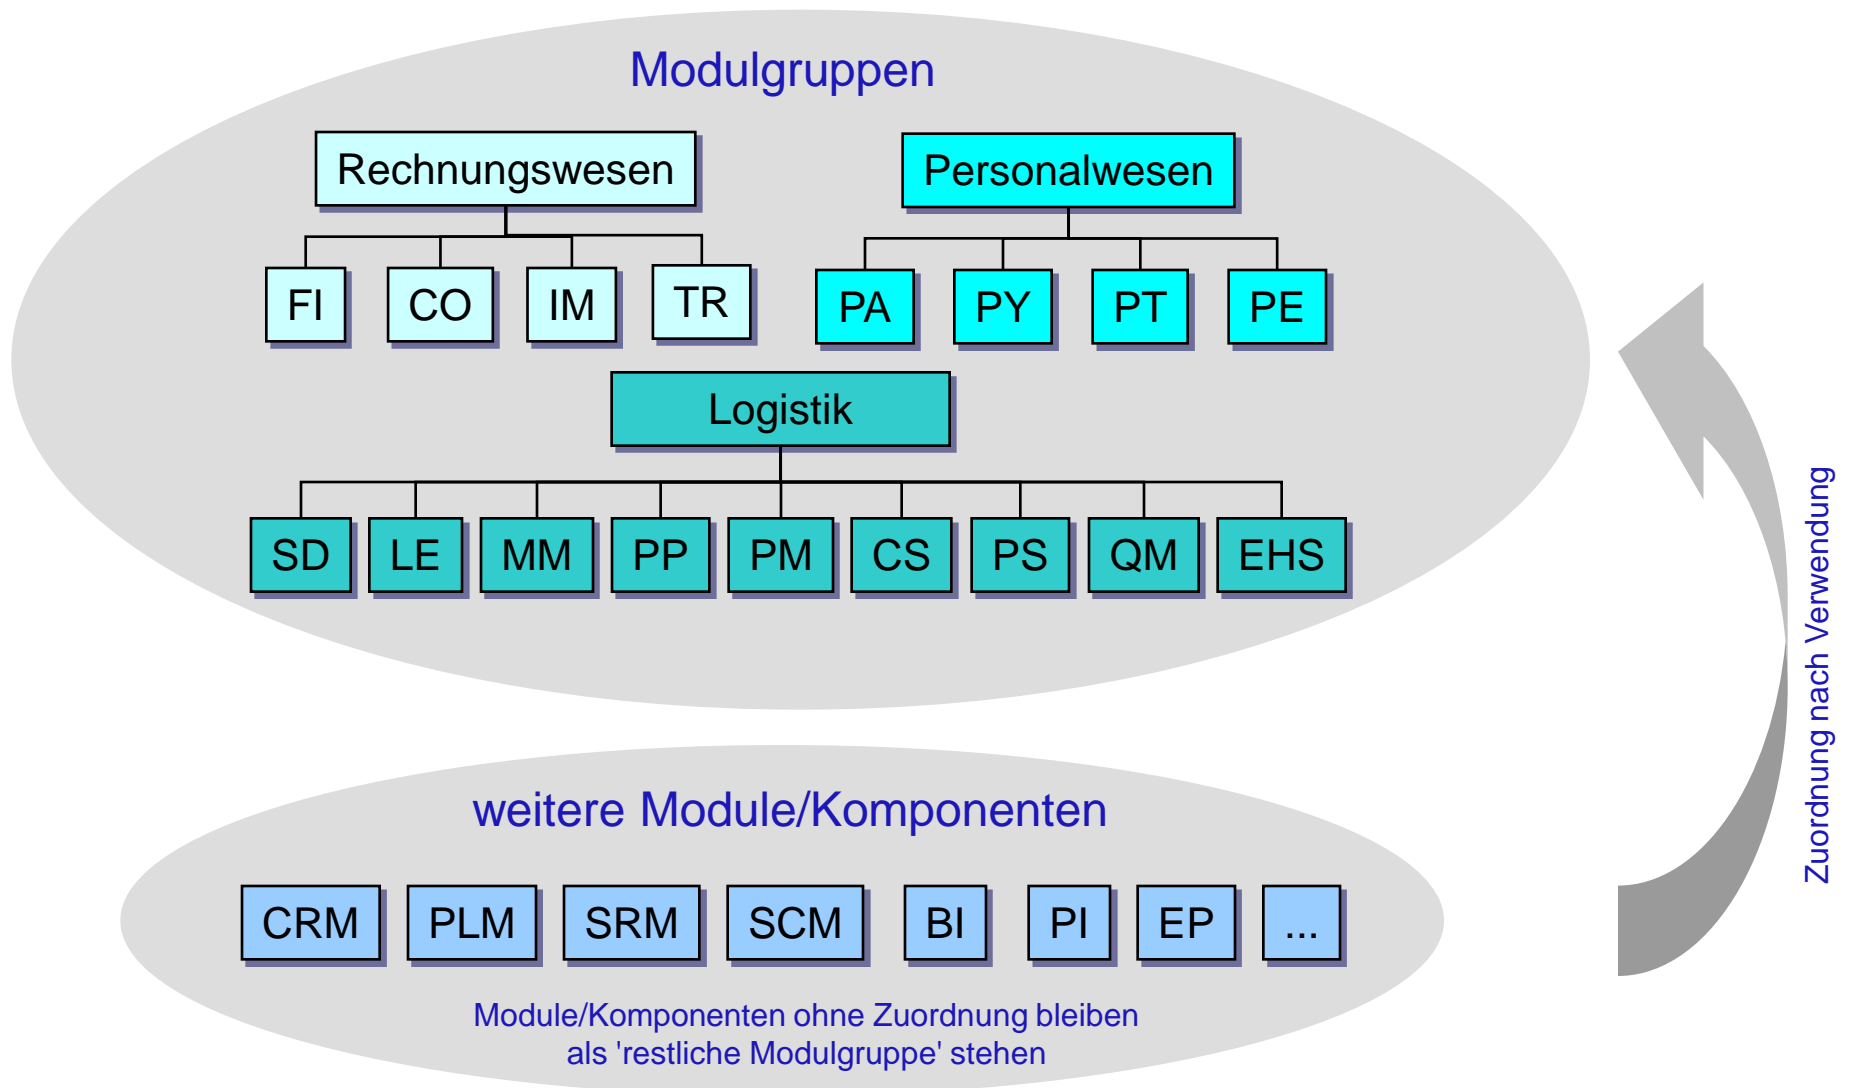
Modulgruppen

Rechnungswesen

FI

CO

IM

TR

Personalwesen

PA

PY

PT

PE

Logistik

SD

LE

MM

PP

PM

CS

PS

QM

EHS

weitere Module/Komponenten

CRM

PLM

SRM

SCM

BI

PI

EP

...

Module/Komponenten ohne Zuordnung bleiben als 'restliche Modulgruppe' stehen

Zuordnung nach Verwendung